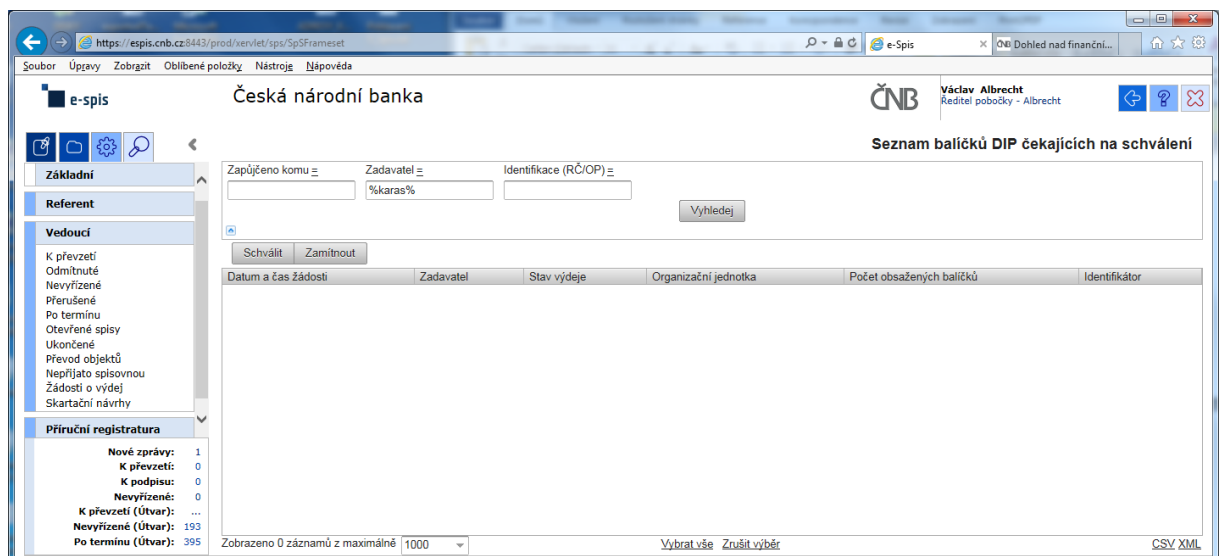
https://espis.cnb.cz:8443/prod/xervlet/sps/SpSFrameset
e-Spis
Dohled nad finanční...

Soubor Úpravy Zobrazit Oblíbené položky Nástroje Nápověda

e-spis

Česká národní banka

ČNB

Václav Albrecht
Ředitel pobočky - Albrecht

Seznam balíčků DIP čekajících na schválení

Základní
Referent
Vedoucí
K převzetí
Odmítnuté
Nevyřízené
Přerušené
Po termínu
Otevřené spisy
Ukončené
Převod objektů
Nepřijato spisovnou
Žádosti o výdej
Skartační návrhy

Příruční registratura

| | |
|---|---|
| Nové zprávy: | 1 |
| K převzetí: | 0 |
| K podpisu: | 0 |
| Nevyřízené: | 0 |
| K převzetí (Útvar): | ... |
| Nevyřízené (Útvar): | 193 |
| Po termínu (Útvar): | 395 |

Zapůjčeno komu =
Zadavatel =
%karas%
Identifikace (RČ/OP) =
Vyhledej

Schválit Zamítnout

| Datum a čas žádosti | Zadavatel | Stav výdeje | Organizační jednotka | Počet obsažených balíčků | Identifikátor |
|---|---|---|---|---|---|

Zobrazeno 0 záznamů z maximálně 1000
Vybrat vše Zrušit výběr
CSV XML